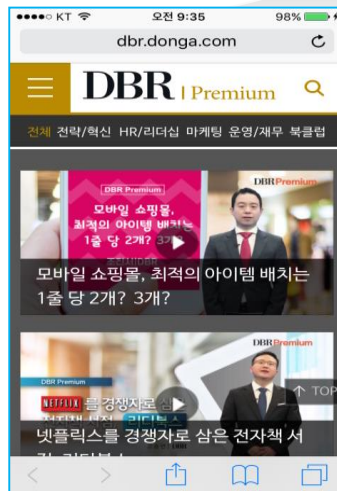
●●●●○ KT 오전 9:35 98%

dbr.donga.com

DBR | Premium

전체 전략/혁신 HR/리더십 마케팅 운영/재무 북클럽

DBR Premium

모바일 쇼핑몰, 최적의 아이템 배치는 1줄 당 2개? 3개?

DBR Premium

모바일 쇼핑몰, 최적의 아이템 배치는 1줄 당 2개? 3개?

DBR Premium

NETFLIX 를 경쟁자로 삼은 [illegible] 리디북스

DBR Premium

↑ TOP

넷플릭스를 경쟁자로 삼은 전자책 서점, 리디북스